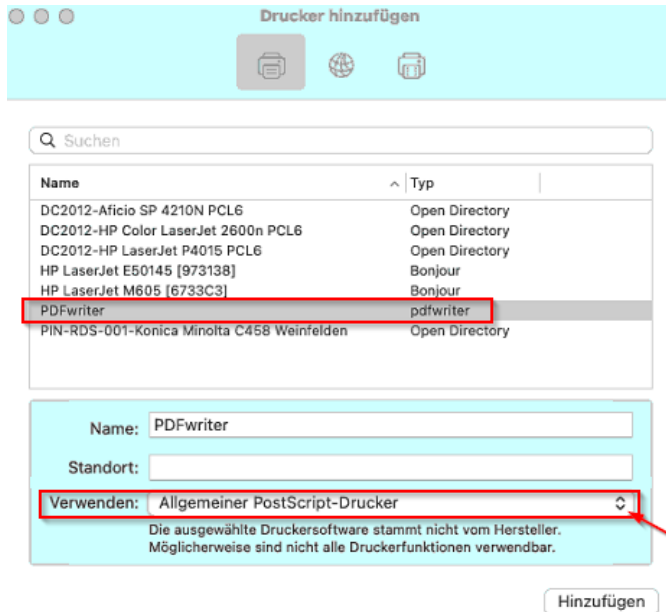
Drucker hinzufügen

Suchen

| Name | Typ |
|---|---|
| DC2012-Aficio SP 4210N PCL6 | Open Directory |
| DC2012-HP Color LaserJet 2600n PCL6 | Open Directory |
| DC2012-HP LaserJet P4015 PCL6 | Open Directory |
| HP LaserJet E50145 [973138] | Bonjour |
| HP LaserJet M605 [6733C3] | Bonjour |
| PDFwriter | pdfwriter |
| PIN-RDS-001-Konica Minolta C458 Weinfelden | Open Directory |

Name: PDFwriter

Standort:

Verwenden: Allgemeiner PostScript-Drucker

Die ausgewählte Druckersoftware stammt nicht vom Hersteller. Möglicherweise sind nicht alle Druckerfunktionen verwendbar.

Hinzufügen